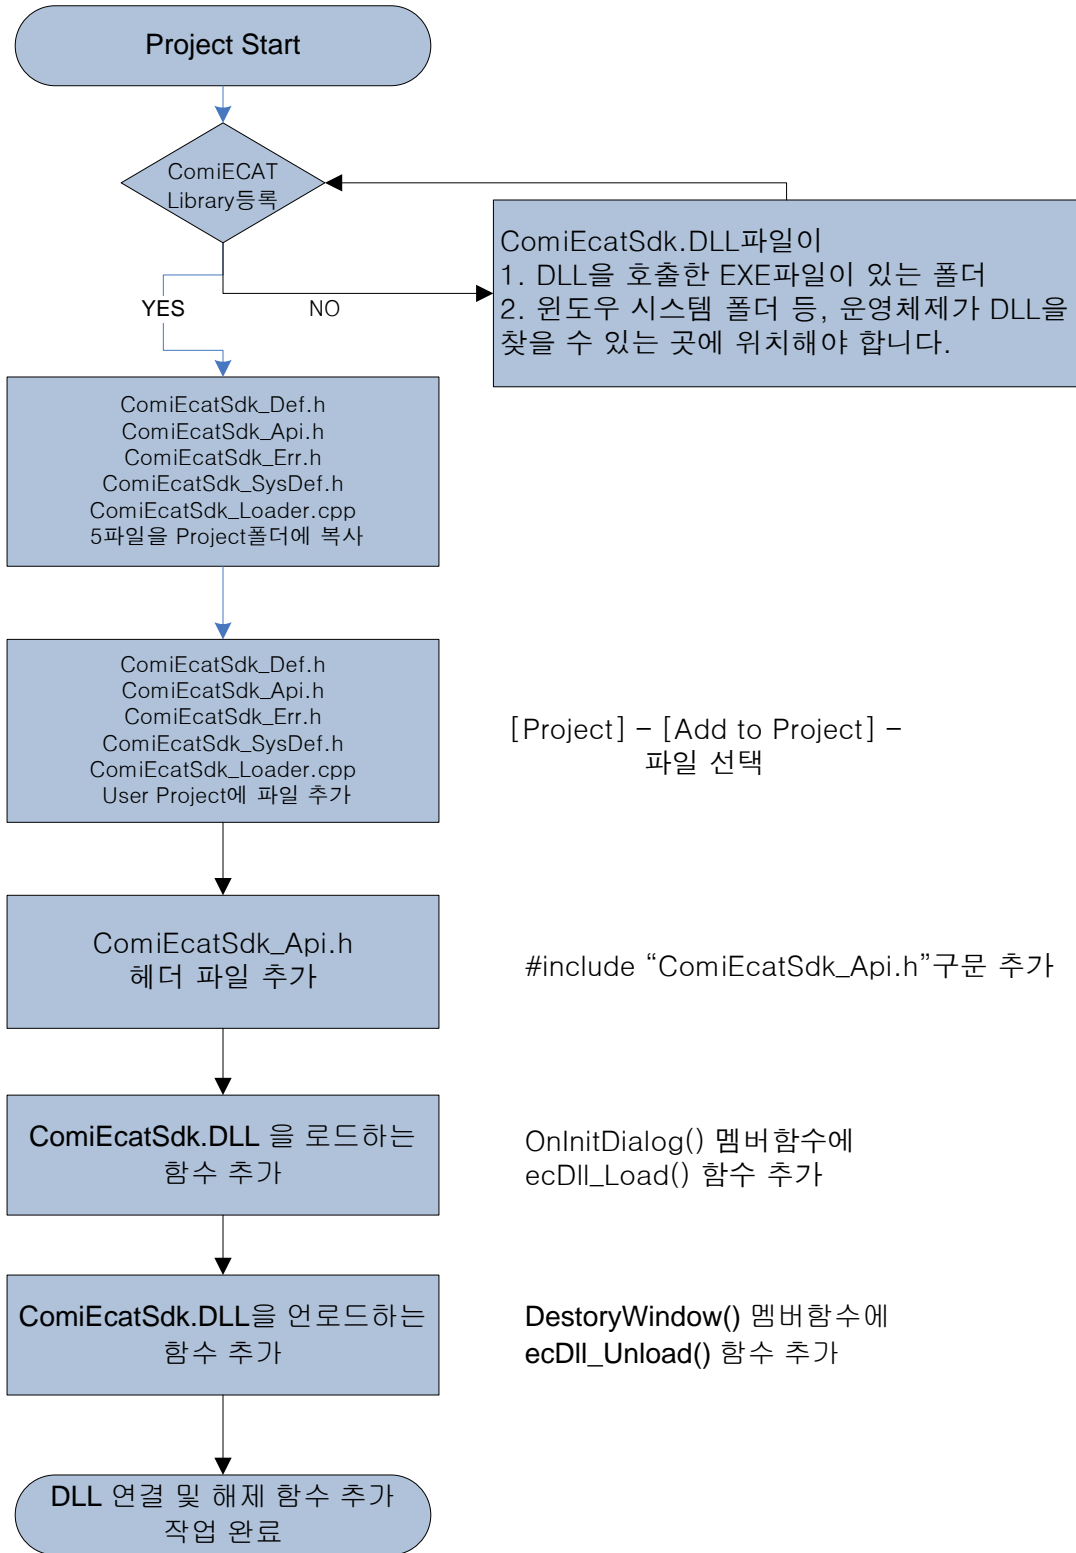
Project Start

ComiECAT Library등록

YES

NO

ComiEcatSdk.DLL파일이
1. DLL을 호출한 EXE파일이 있는 폴더
2. 윈도우 시스템 폴더 등, 운영체제가 DLL을 찾을 수 있는 곳에 위치해야 합니다.

ComiEcatSdk_Def.h
ComiEcatSdk_Api.h
ComiEcatSdk_Err.h
ComiEcatSdk_SysDef.h
ComiEcatSdk_Loader.cpp
5파일을 Project폴더에 복사

ComiEcatSdk_Def.h
ComiEcatSdk_Api.h
ComiEcatSdk_Err.h
ComiEcatSdk_SysDef.h
ComiEcatSdk_Loader.cpp
User Project에 파일 추가

[Project] – [Add to Project] – 파일 선택

ComiEcatSdk_Api.h
헤더 파일 추가

#include “ComiEcatSdk_Api.h”구문 추가

ComiEcatSdk.DLL 을 로드하는 함수 추가

OnInitDialog() 멤버함수에
ecDll_Load() 함수 추가

ComiEcatSdk.DLL을 언로드하는 함수 추가

DestoryWindow() 멤버함수에
ecDll_Unload() 함수 추가

DLL 연결 및 해제 함수 추가 작업 완료